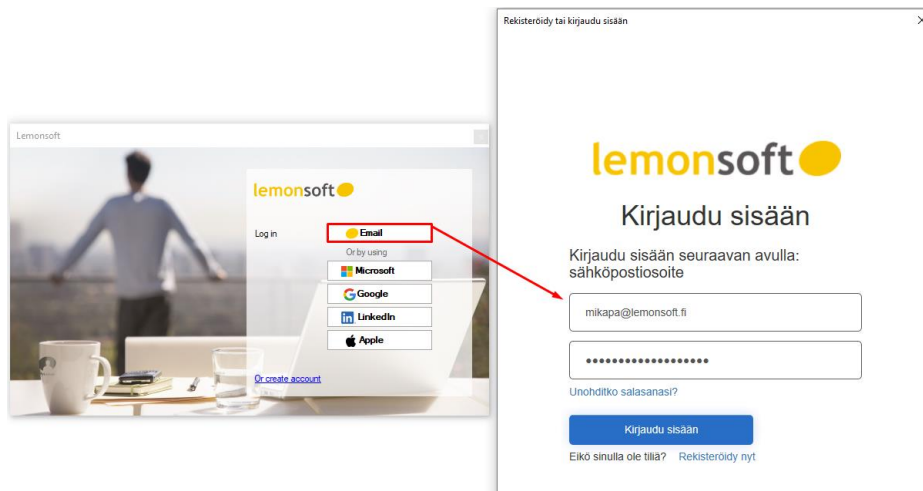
Lemonsoft

lemonsoft

Log in

Email

Or by using

Microsoft

Google

LinkedIn

Apple

Or create account

Rekisteröidy tai kirjaudu sisään

×

lemonsoft

Kirjaudu sisään

Kirjaudu sisään seuraavan avulla: sähköpostiosoite

mikapa@lemonsoft.fi

••••••••••••••••••

Unohditko salasanasi?

Kirjaudu sisään

Eikö sinulla ole tiliä? Rekisteröidy nyt